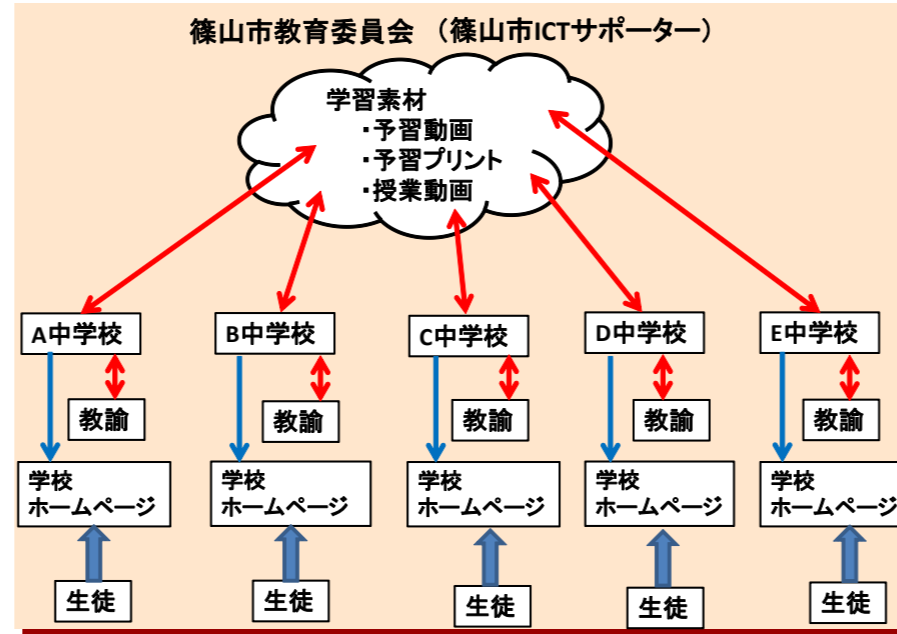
篠山市教育委員会 （篠山市ICTサポーター）

学習素材
・予習動画
・予習プリント
・授業動画

A中学校
教諭
学校
ホームページ
生徒

B中学校
教諭
学校
ホームページ
生徒

C中学校
教諭
学校
ホームページ
生徒

D中学校
教諭
学校
ホームページ
生徒

E中学校
教諭
学校
ホームページ
生徒